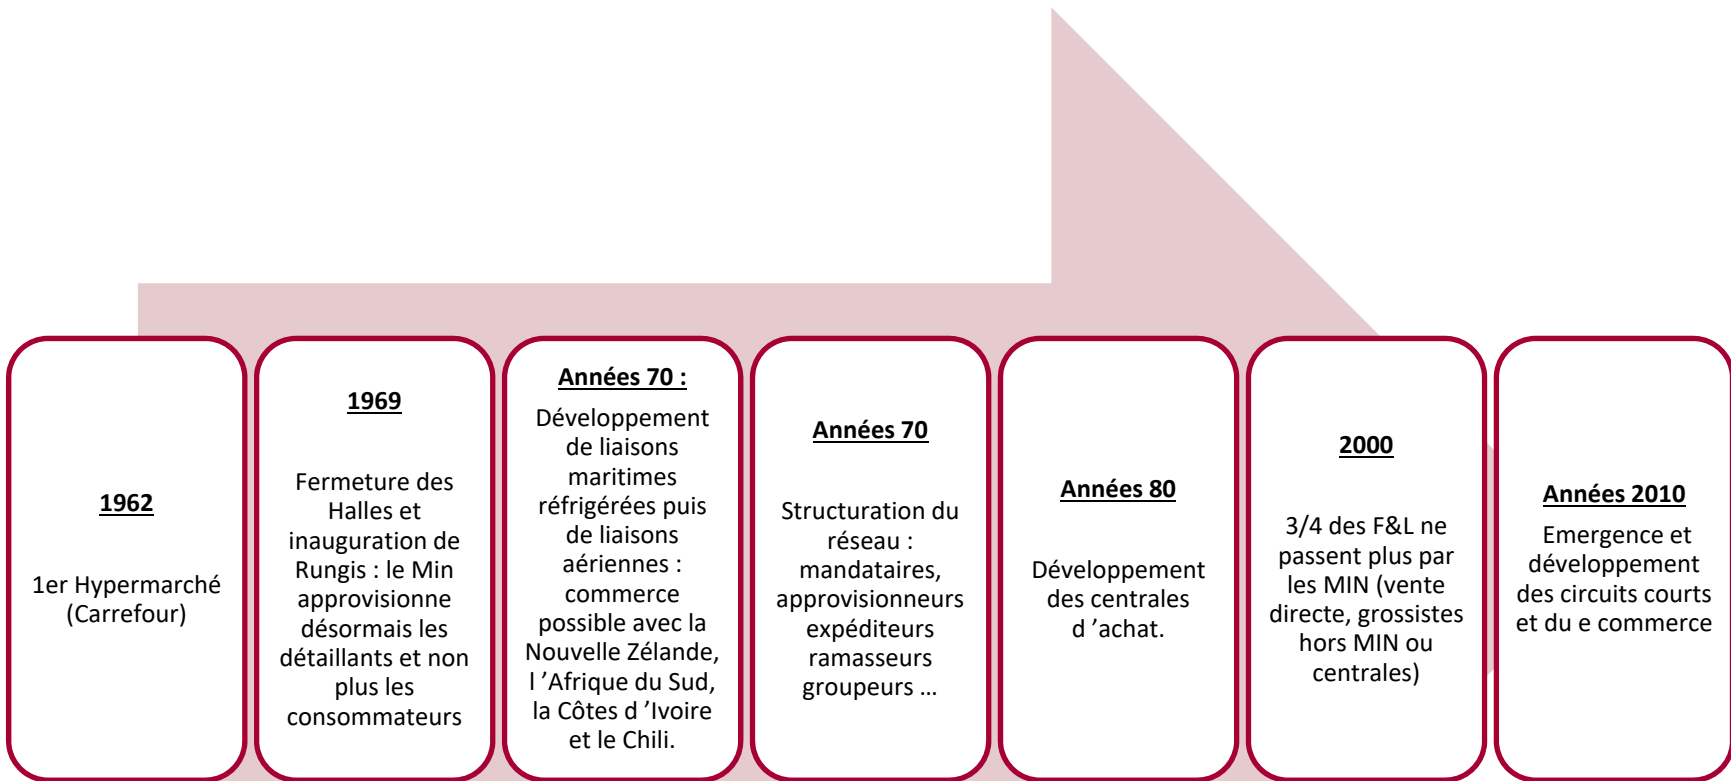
1962

1er Hypermarché (Carrefour)

1969

Fermeture des Halles et inauguration de Rungis : le Min approvisionne désormais les détaillants et non plus les consommateurs

Années 70 :

Développement de liaisons maritimes réfrigérées puis de liaisons aériennes : commerce possible avec la Nouvelle Zélande, l 'Afrique du Sud, la Côtes d 'Ivoire et le Chili.

Années 70

Structuration du réseau : mandataires, approvisionneurs expéditeurs ramasseurs groupeurs …

Années 80

Développement des centrales d 'achat.

2000

3/4 des F&L ne passent plus par les MIN (vente directe, grossistes hors MIN ou centrales)

Années 2010

Emergence et développement des circuits courts et du e commerce